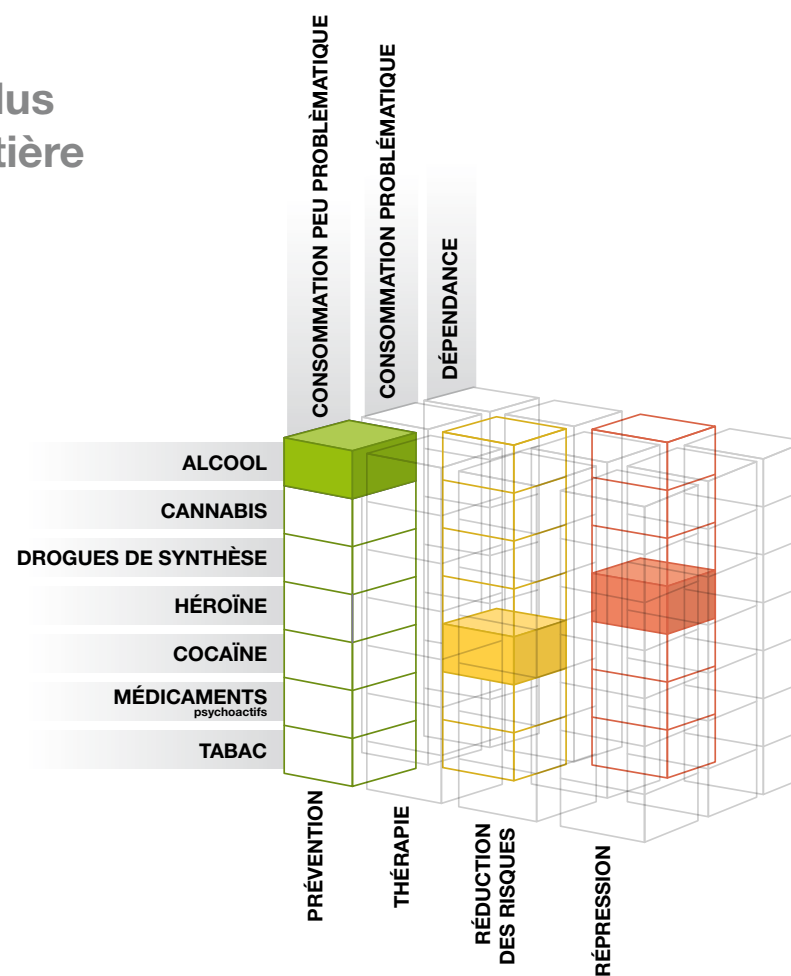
lus
tière

CONSOMMATION PEU PROBLÈMATIQUE
CONSOMMATION PROBLÈMATIQUE
DÉPENDANCE

ALCOOL
CANNABIS
DROGUES DE SYNTHÈSE
HÉROÏNE
COCAÏNE
MÉDICAMENTS psychoactifs
TABAC

PRÉVENTION
THÉRAPIE
RÉDUCTION DES RISQUES
RÉPRESSION